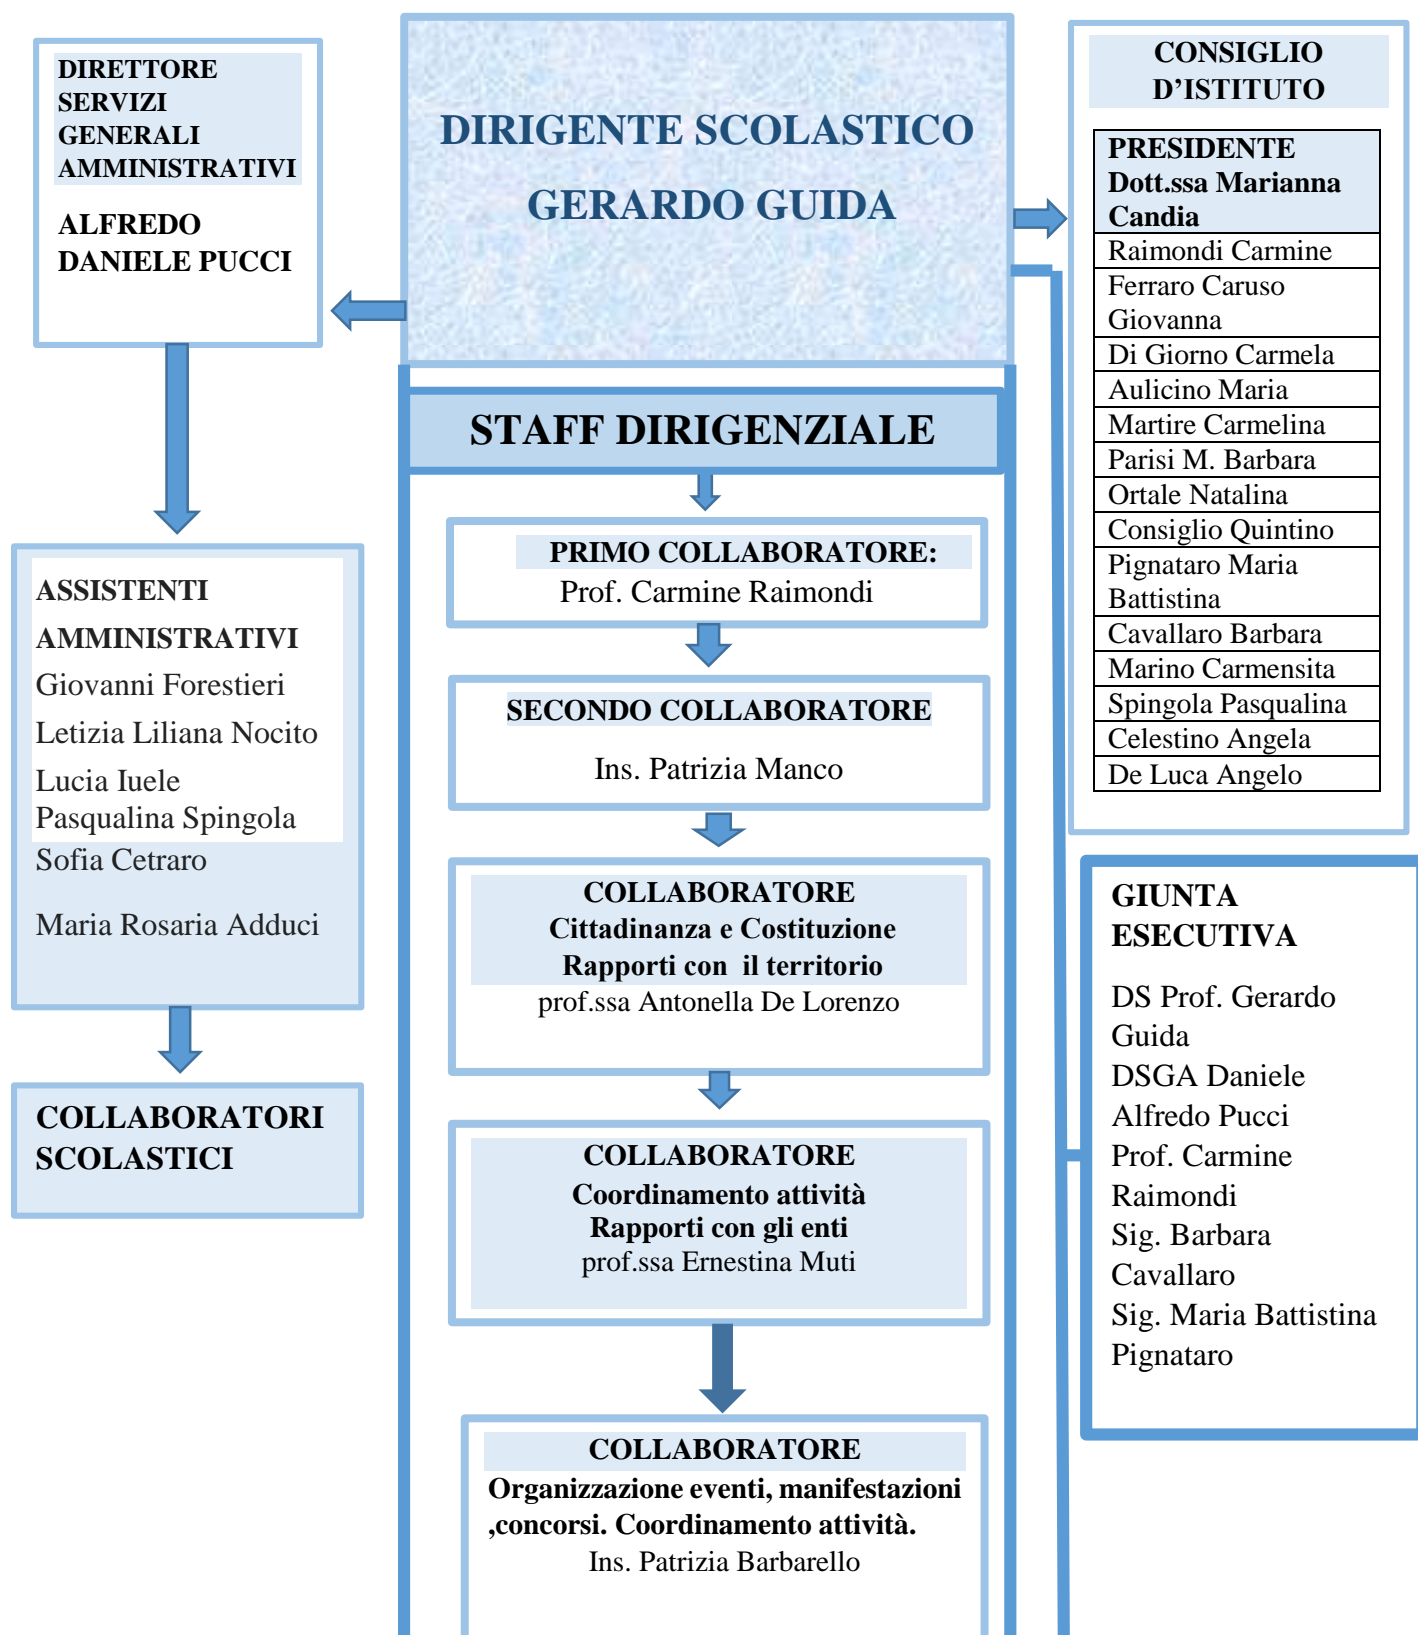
DIRETTORE SERVIZI GENERALI AMMINISTRATIVI

ALFREDO DANIELE PUCCI

DIRIGENTE SCOLASTICO

GERARDO GUIDA

CONSIGLIO D'ISTITUTO

| PRESIDENTE Dott.ssa Marianna Candia |
|---|
| Raimondi Carmine |
| Ferraro Caruso Giovanna |
| Di Giorno Carmela |
| Aulicino Maria |
| Martire Carmelina |
| Parisi M. Barbara |
| Ortale Natalina |
| Consiglio Quintino |
| Pignataro Maria Battistina |
| Cavallaro Barbara |
| Marino Carmensita |
| Spingola Pasqualina |
| Celestino Angela |
| De Luca Angelo |

ASSISTENTI AMMINISTRATIVI
Giovanni Forestieri
Letizia Liliana Nocito
Lucia Iuele
Pasqualina Spingola
Sofia Cetraro

Maria Rosaria Adduci

COLLABORATORI SCOLASTICI

STAFF DIRIGENZIALE

PRIMO COLLABORATORE:
Prof. Carmine Raimondi

SECONDO COLLABORATORE

Ins. Patrizia Manco

COLLABORATORE
Cittadinanza e Costituzione
Rapporti con il territorio
prof.ssa Antonella De Lorenzo

COLLABORATORE
Coordinamento attività
Rapporti con gli enti
prof.ssa Ernestina Muti

COLLABORATORE
Organizzazione eventi, manifestazioni ,concorsi. Coordinamento attività.
Ins. Patrizia Barbarello

GIUNTA ESECUTIVA

DS Prof. Gerardo Guida
DSGA Daniele Alfredo Pucci
Prof. Carmine Raimondi
Sig. Barbara Cavallaro
Sig. Maria Battistina Pignataro